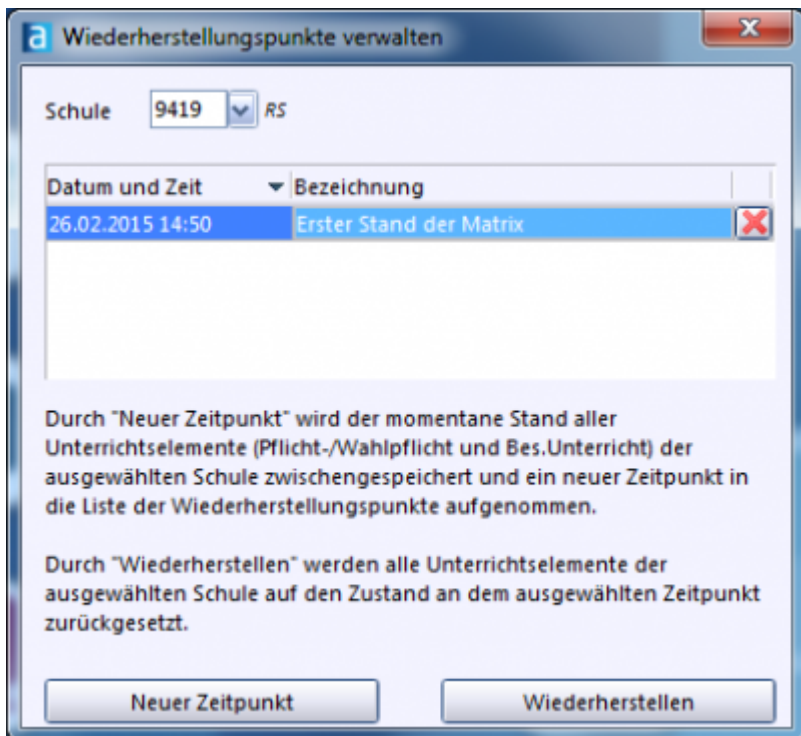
a Wiederherstellungspunkte verwalten

Schule 9419 RS

| Datum und Zeit | Bezeichnung |
|---|---|
| 26.02.2015 14:50 | Erster Stand der Matrix |

Durch "Neuer Zeitpunkt" wird der momentane Stand aller Unterrichtselemente (Pflicht-/Wahlpflicht und Bes.Unterricht) der ausgewählten Schule zwischengespeichert und ein neuer Zeitpunkt in die Liste der Wiederherstellungspunkte aufgenommen.

Durch "Wiederherstellen" werden alle Unterrichtselemente der ausgewählten Schule auf den Zustand an dem ausgewählten Zeitpunkt zurückgesetzt.

Neuer Zeitpunkt Wiederherstellen